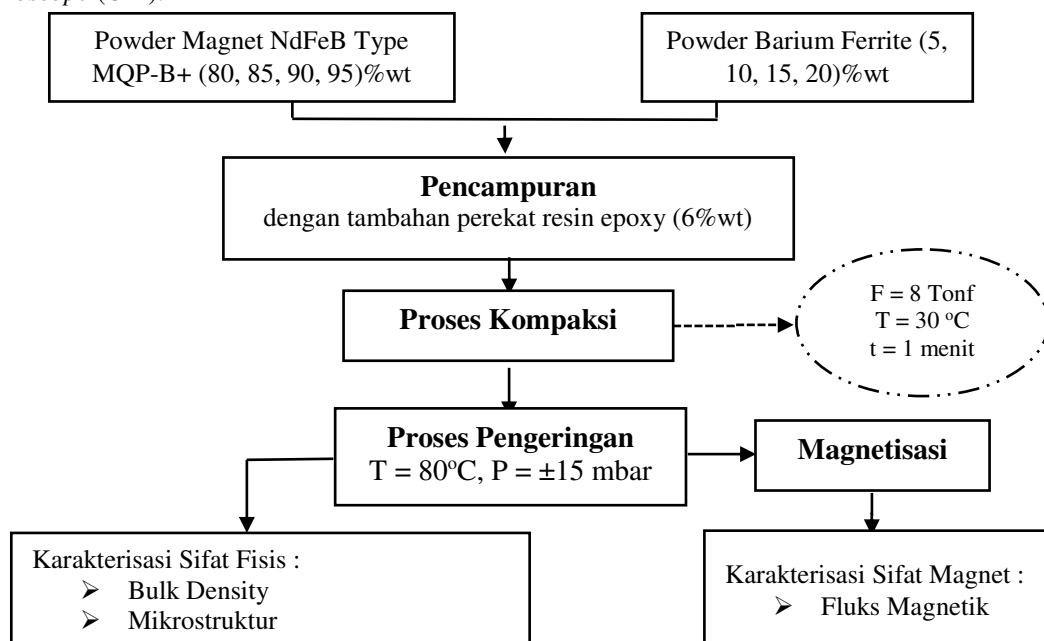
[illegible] (SEM).

Powder Magnet NdFeB Type MQP-B+ (80, 85, 90, 95)%wt

Powder Barium Ferrite (5, 10, 15, 20)%wt

**Pencampuran**
dengan tambahan perekat resin epoxy (6%wt)

**Proses Kompaksi**

F = 8 Tonf
T = 30 $^{o}$C
t = 1 menit

**Proses Pengeringan**
T = 80$^{o}$C, P = ±15 mbar

**Magnetisasi**

Karakterisasi Sifat Fisis :
➢ Bulk Density
➢ Mikrostruktur

Karakterisasi Sifat Magnet :
➢ Fluks Magnetik